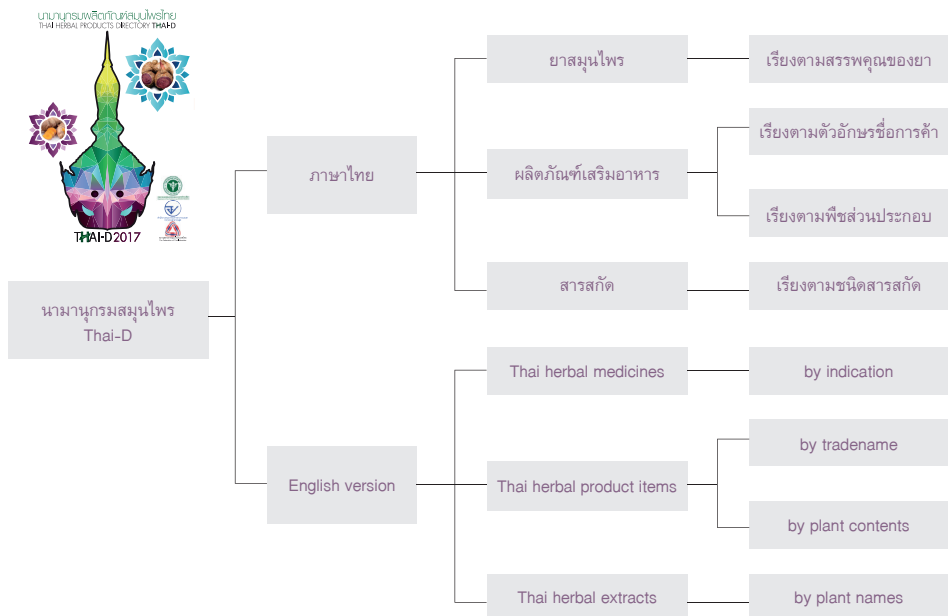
นามานุกรมผลิตภัณฑ์สมุนไพรไทย
THAI HERBAL PRODUCTS DIRECTORY THAI-D

THAI-D2017

นามานุกรมสมุนไพร Thai-D

ภาษาไทย

ยาสมุนไพร

เรียงตามสรรพคุณของยา

ผลิตภัณฑ์เสริมอาหาร

เรียงตามตัวอักษรชื่อการค้า

เรียงตามพืชส่วนประกอบ

สารสกัด

เรียงตามชนิดสารสกัด

English version

Thai herbal medicines

by indication

Thai herbal product items

by tradename

by plant contents

Thai herbal extracts

by plant names